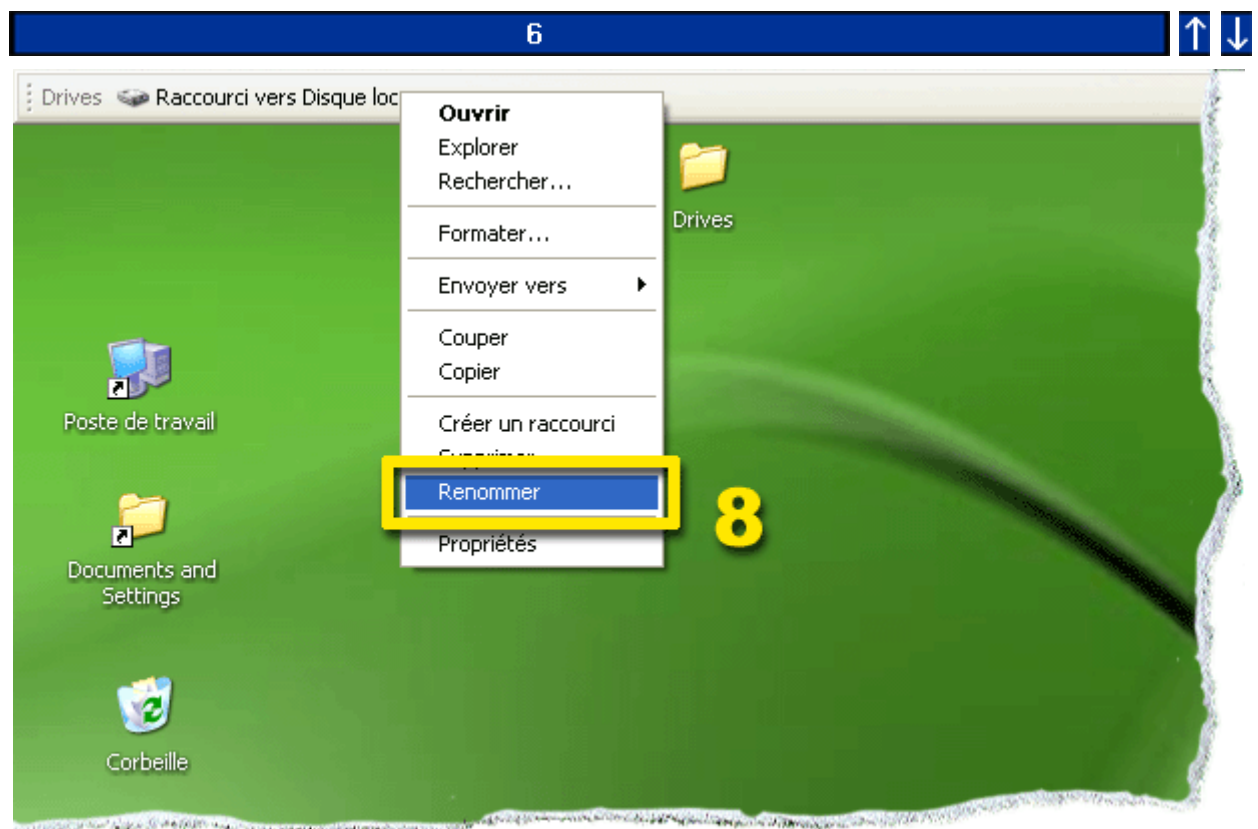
6

↑ ↓

Drives Raccourci vers Disque loc

Ouvrir
Explorer
Rechercher...
Formater...
Envoyer vers
Couper
Copier
Créer un raccourci
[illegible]
Renommer
Propriétés

8

Drives

Poste de travail

Documents and Settings

Corbeille